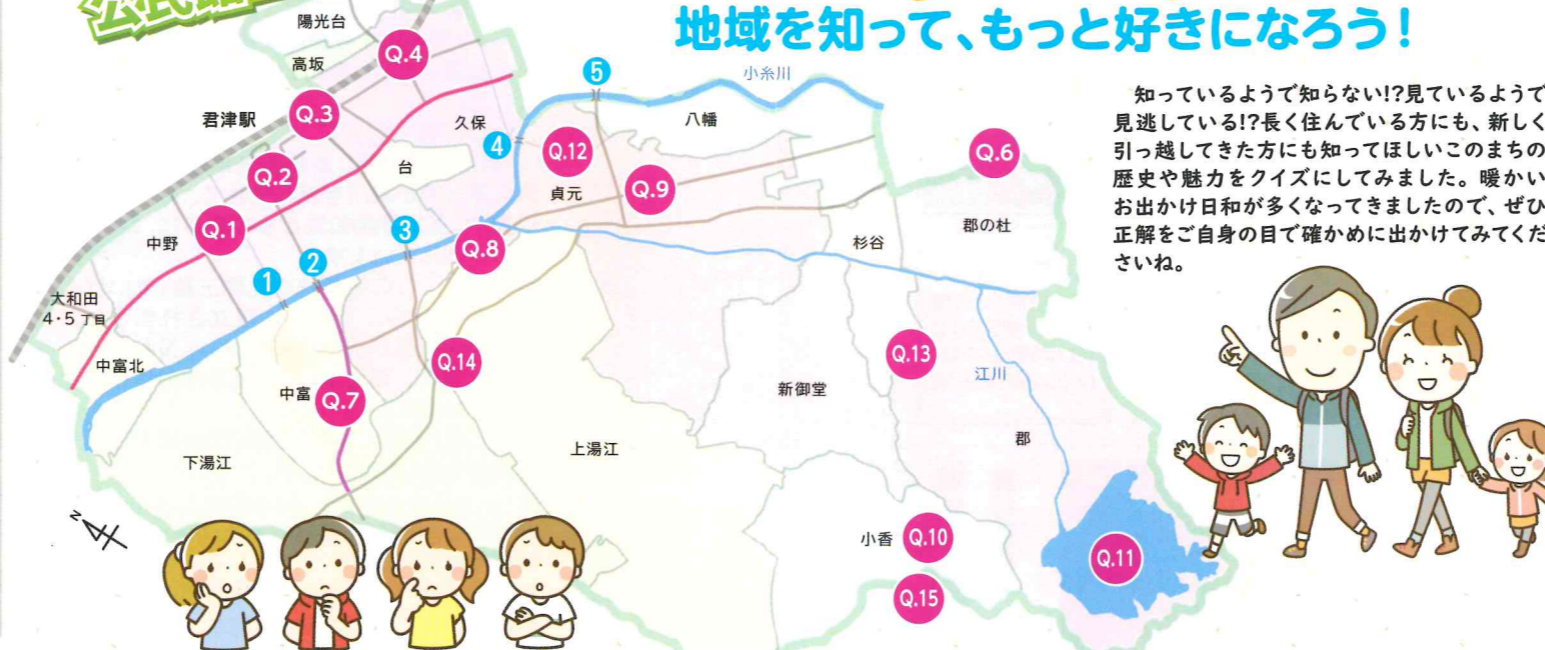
地域を知って、もっと好きになろう!

知っているようで知らない!?見ているようで見逃している!?長く住んでいる方にも、新しく引っ越してきた方にも知ってほしいこのまちの歴史や魅力をクイズにしてみました。暖かいお出かけ日和が多くなってきましたので、ぜひ正解をご自身の目で確かめに出かけてみてくださいね。

陽光台
Q.4
高坂
Q.3
君津駅
Q.2
Q.1
中野
大和田 4・5丁目
中富北
中富
Q.7
下湯江
久保
台
Q.12
貞元
Q.9
八幡
小糸川
Q.8
Q.14
上湯江
Q.6
郡の杜
杉谷
Q.13
江川
新御堂
郡
小香
Q.10
Q.15
Q.11
1
2
3
4
5
N